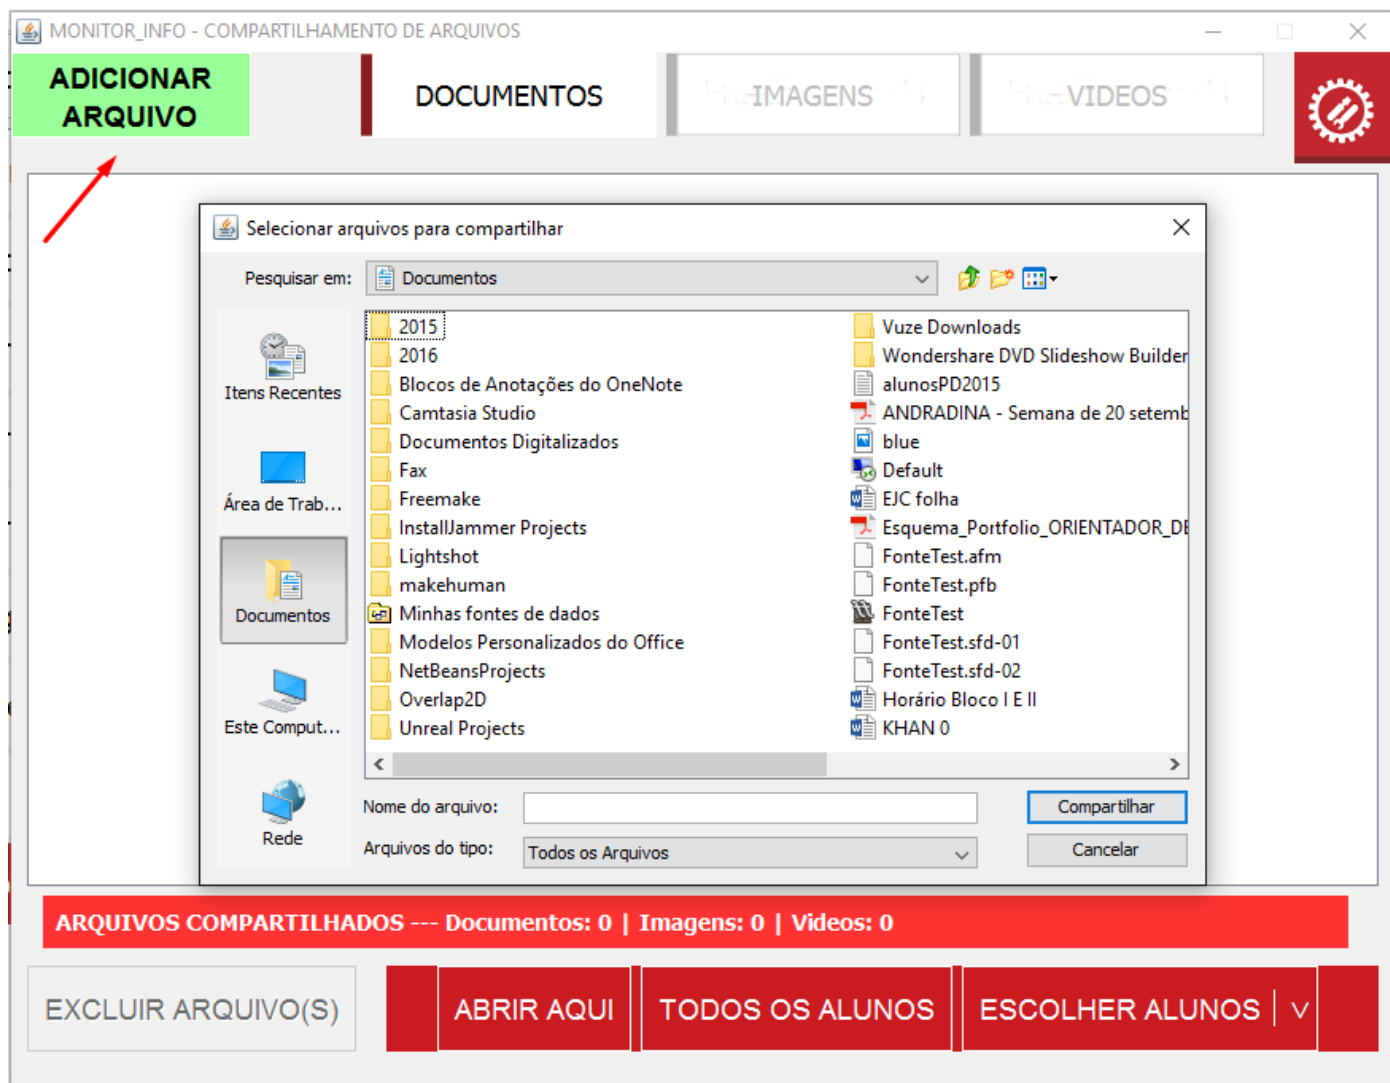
MONITOR_INFO - COMPARTILHAMENTO DE ARQUIVOS

ADICIONAR ARQUIVO

DOCUMENTOS

IMAGENS

VIDEOS

Selecionar arquivos para compartilhar

Pesquisar em: Documentos

Itens Recentes

Área de Trab...

Documentos

Este Comput...

Rede

2015
2016
Blocos de Anotações do OneNote
Camtasia Studio
Documentos Digitalizados
Fax
Freemake
InstallJammer Projects
Lightshot
makehuman
Minhas fontes de dados
Modelos Personalizados do Office
NetBeansProjects
Overlap2D
Unreal Projects

Vuze Downloads
Wondershare DVD Slideshow Builder
alunosPD2015
ANDRADINA - Semana de 20 setemb
blue
Default
EJC folha
Esquema_Portfolio_ORIENTADOR_DE
FonteTest.afm
FonteTest.pfb
FonteTest
FonteTest.sfd-01
FonteTest.sfd-02
Horário Bloco I E II
KHAN 0

Nome do arquivo:

Compartilhar

Arquivos do tipo: Todos os Arquivos

Cancelar

ARQUIVOS COMPARTILHADOS --- Documentos: 0 | Imagens: 0 | Videos: 0

EXCLUIR ARQUIVO(S)

ABRIR AQUI

TODOS OS ALUNOS

ESCOLHER ALUNOS | V